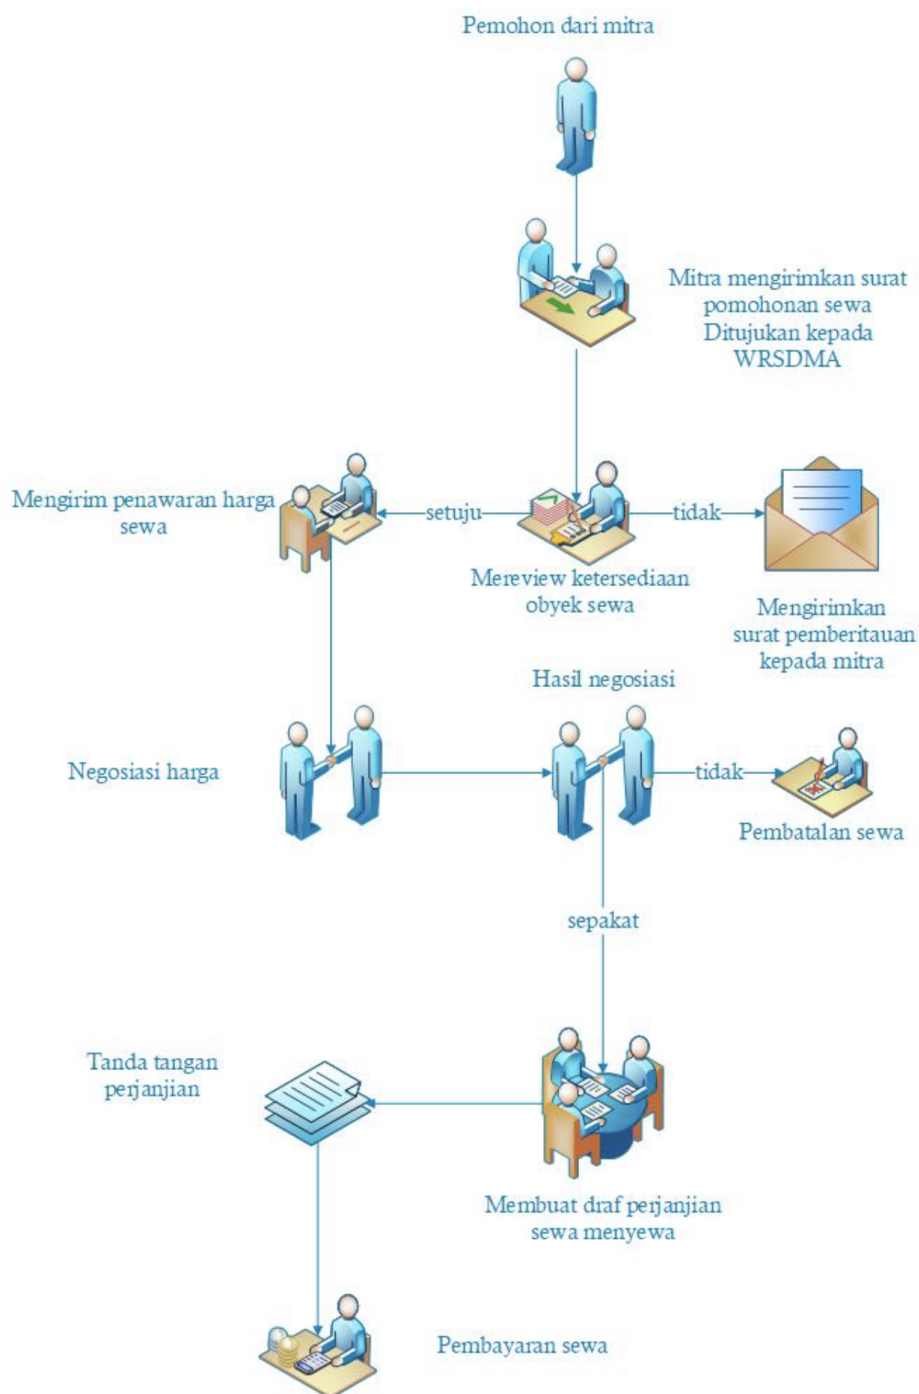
Pemohon dari mitra

Mitra mengirimkan surat pomohonan sewa Ditujukan kepada WRSDMA

Mengirim penawaran harga sewa

setuju

Mereview ketersediaan obyek sewa

tidak

Mengirimkan surat pemberitauan kepada mitra

Hasil negosiasi

Negosiasi harga

tidak

Pembatalan sewa

sepakat

Tanda tangan perjanjian

Membuat draf perjanjian sewa menyewa

Pembayaran sewa